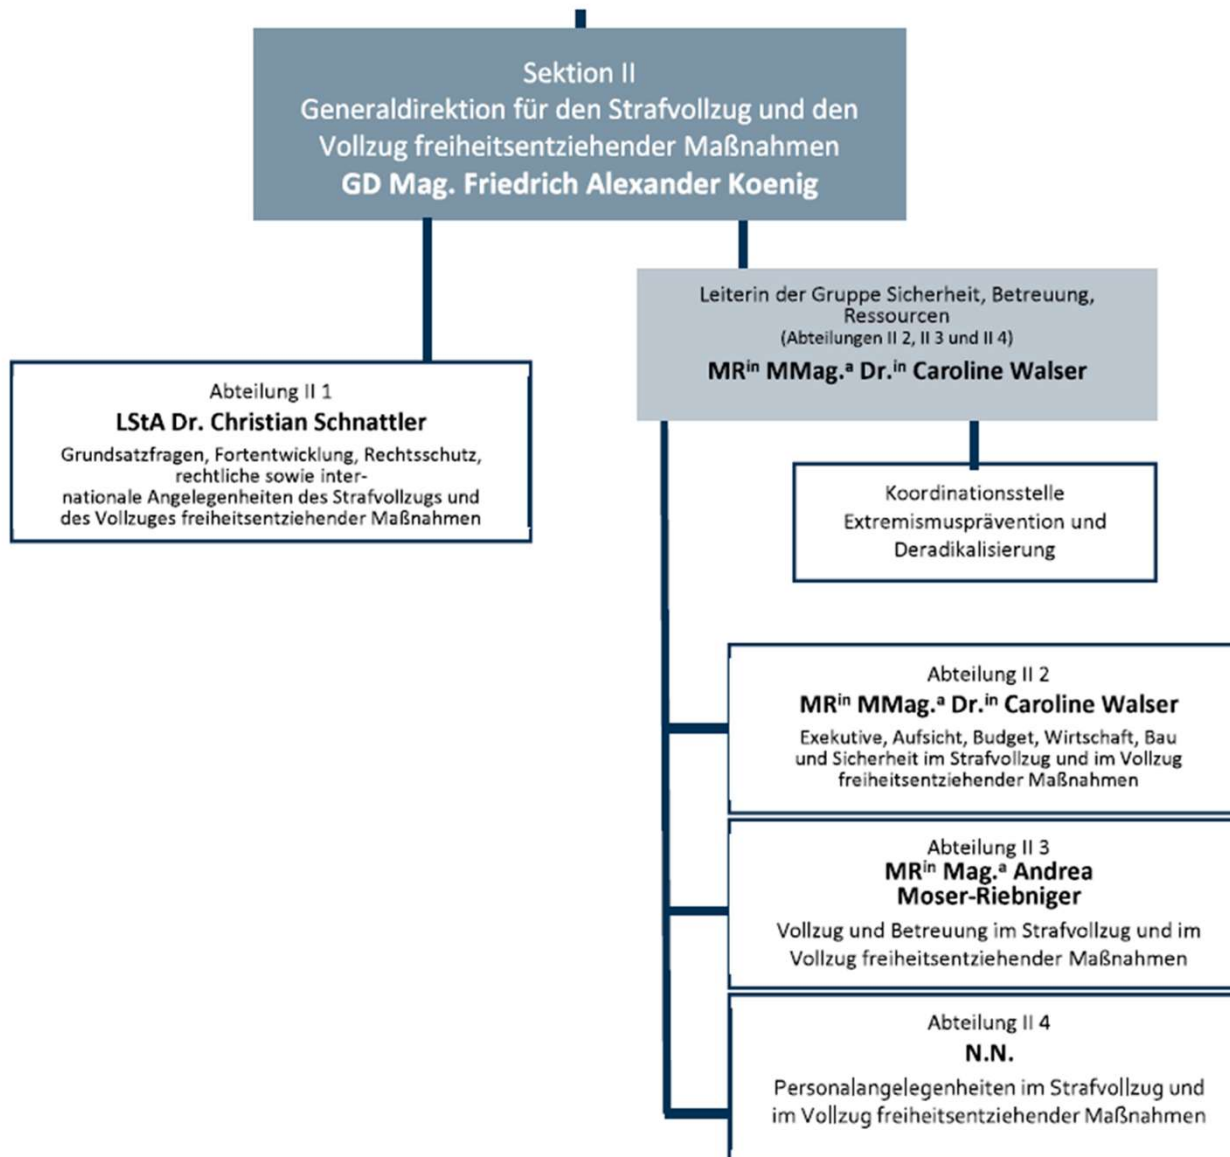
Sektion II
Generaldirektion für den Strafvollzug und den Vollzug freiheitsentziehender Maßnahmen
GD Mag. Friedrich Alexander Koenig

Leiterin der Gruppe Sicherheit, Betreuung, Ressourcen
(Abteilungen II 2, II 3 und II 4)
MR$^{in}$ MMag.$^{a}$ Dr.$^{in}$ Caroline Walser

Abteilung II 1
LStA Dr. Christian Schnattler
Grundsatzfragen, Fortentwicklung, Rechtsschutz, rechtliche sowie internationale Angelegenheiten des Strafvollzugs und des Vollzuges freiheitsentziehender Maßnahmen

Koordinationsstelle Extremismusprävention und Deradikalisierung

Abteilung II 2
MR$^{in}$ MMag.$^{a}$ Dr.$^{in}$ Caroline Walser
Exekutive, Aufsicht, Budget, Wirtschaft, Bau und Sicherheit im Strafvollzug und im Vollzug freiheitsentziehender Maßnahmen

Abteilung II 3
MR$^{in}$ Mag.$^{a}$ Andrea Moser-Riebniger
Vollzug und Betreuung im Strafvollzug und im Vollzug freiheitsentziehender Maßnahmen

Abteilung II 4
N.N.
Personalangelegenheiten im Strafvollzug und im Vollzug freiheitsentziehender Maßnahmen